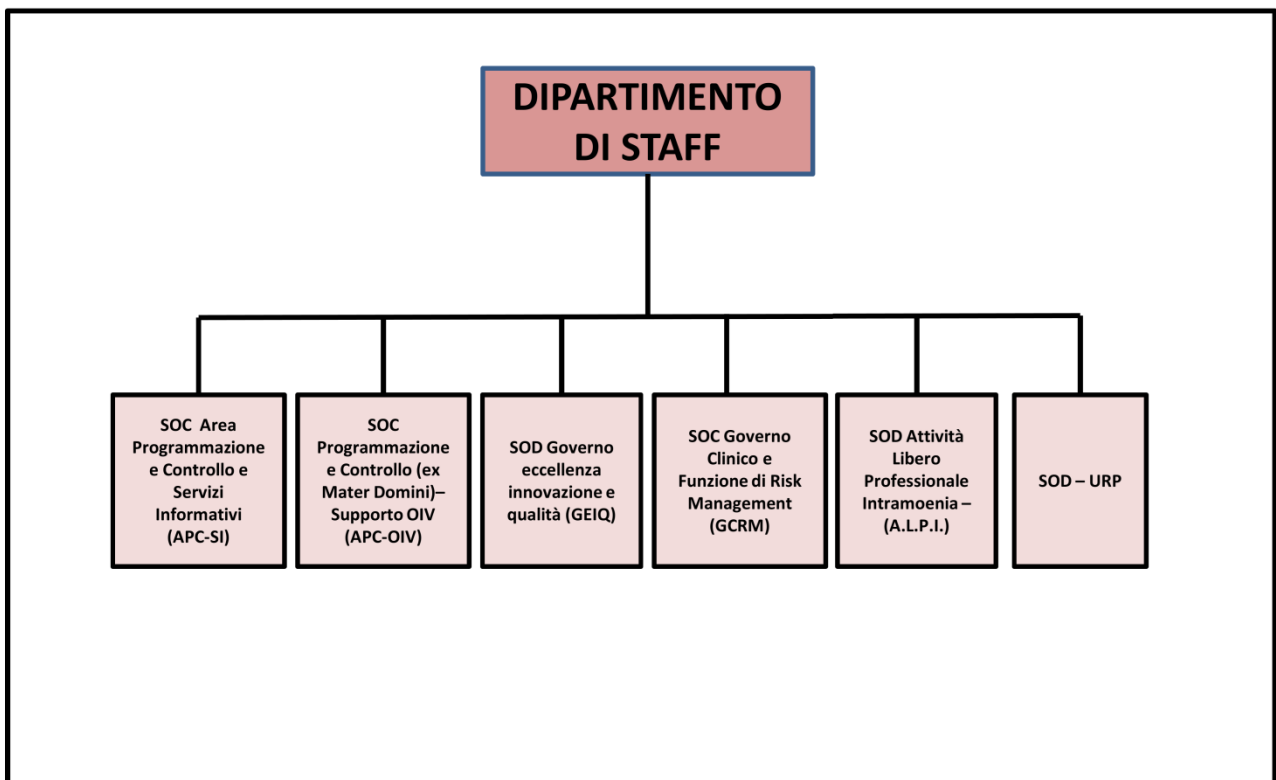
DIPARTIMENTO DI STAFF

SOC Area Programmazione e Controllo e Servizi Informativi (APC-SI)

SOC Programmazione e Controllo (ex Mater Domini)– Supporto OIV (APC-OIV)

SOD Governo eccellenza innovazione e qualità (GEIQ)

SOC Governo Clinico e Funzione di Risk Management (GCRM)

SOD Attività Libero Professionale Intramoenia – (A.L.P.I.)

SOD – URP